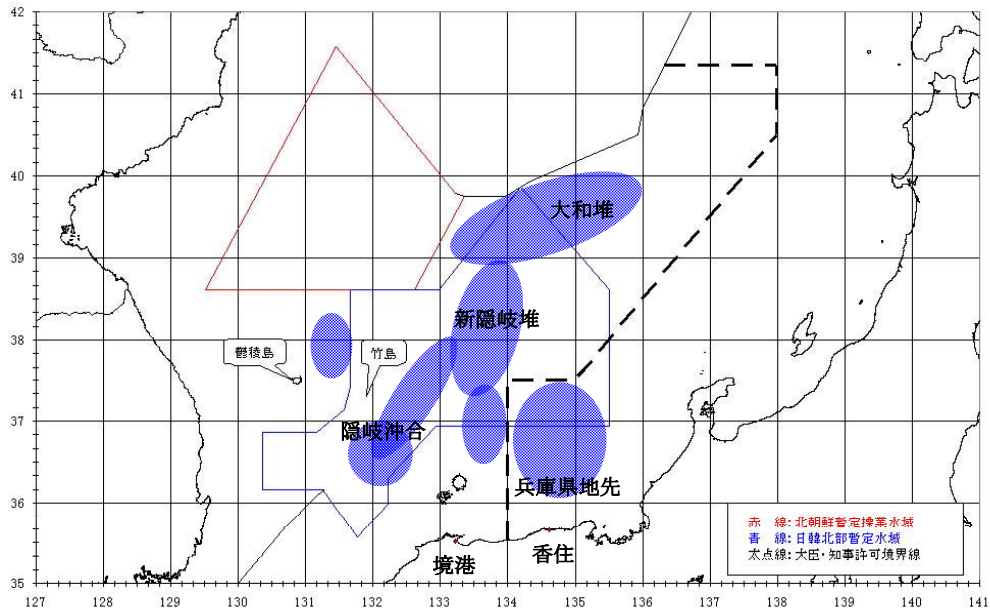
42
41
40
39
38
37
36
35
127 128 129 130 131 132 133 134 135 136 137 138 139 140 141

大和堆
新隠岐堆
鬱稜島
竹島
隠岐沖合
兵庫県地先
境港
香住

赤　線：北朝鮮暫定操業水域
青　線：日韓北部暫定水域
太点線：大臣・知事許可境界線